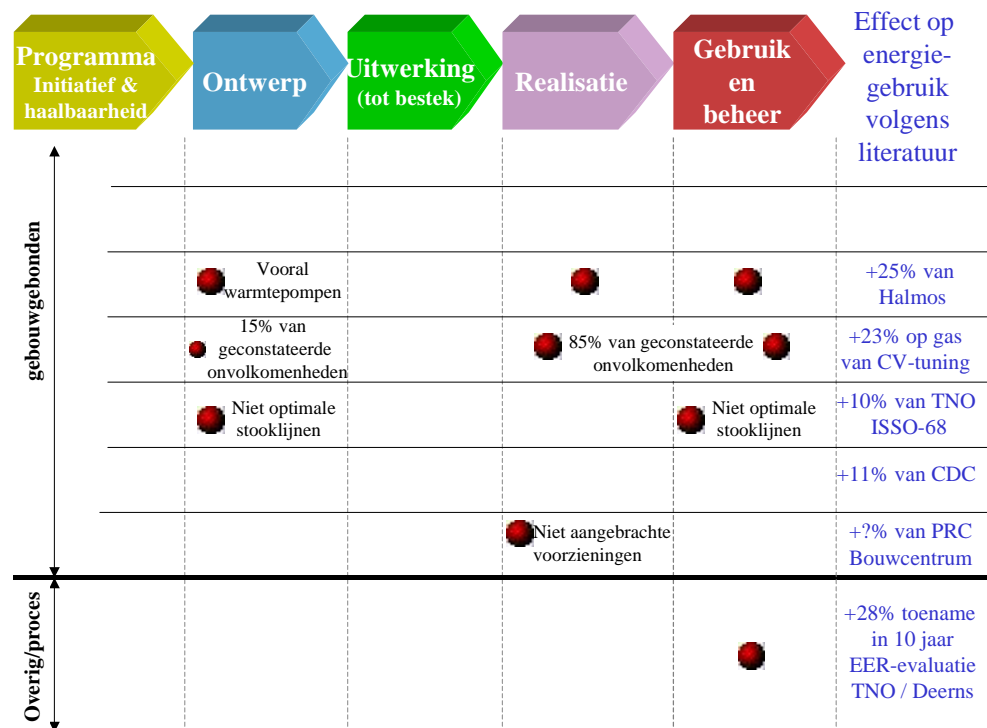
Programma
Initiatief & haalbaarheid

Ontwerp

Uitwerking
(tot bestek)

Realisatie

Gebruik en beheer

Effect op energiegebruik volgens literatuur

gebouwgebonden

Vooral warmtepompen

+25% van Halmos

15% van geconstateerde onvolkomenheden

85% van geconstateerde onvolkomenheden

+23% op gas van CV-tuning

Niet optimale stooklijnen

Niet optimale stooklijnen

+10% van TNO ISSO-68

+11% van CDC

Niet aangebrachte voorzieningen

+?% van PRC Bouwcentrum

Overig/proces

+28% toename in 10 jaar EER-evaluatie TNO / Deerns